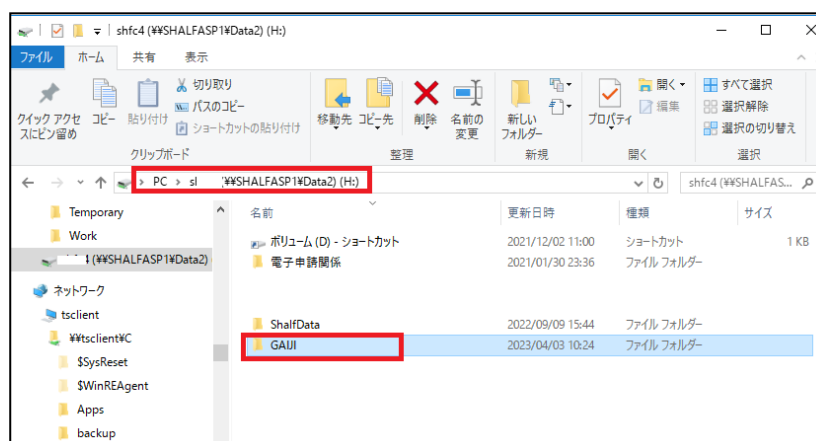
shfc4 (¥¥SHALFASP1¥Data2) (H:)

ファイル ホーム 共有 表示

クイック アクセスにピン留め コピー 貼り付け 切り取り パスのコピー ショートカットの貼り付け
クリップボード

移動先 コピー先 削除 名前の変更
整理

新しいフォルダー
新規

開く 編集 プロパティ
開く

すべて選択 選択解除 選択の切り替え
選択

PC > sl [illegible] (¥¥SHALFASP1¥Data2) (H:)

shfc4 (¥¥SHALFAS...

Temporary
Work
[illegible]4 (¥¥SHALFASP1¥Data2)
ネットワーク
tsclient
¥¥tsclient¥C
$SysReset
$WinREAgent
Apps
backup

| 名前 | 更新日時 | 種類 | サイズ |
|---|---|---|---|
| ボリューム (D) - ショートカット | 2021/12/02 11:00 | ショートカット | 1 KB |
| 電子申請関係 | 2021/01/30 23:36 | ファイル フォルダー | |
| ShalfData | 2022/09/09 15:44 | ファイル フォルダー | |
| GAIJI | 2023/04/03 10:24 | ファイル フォルダー | |